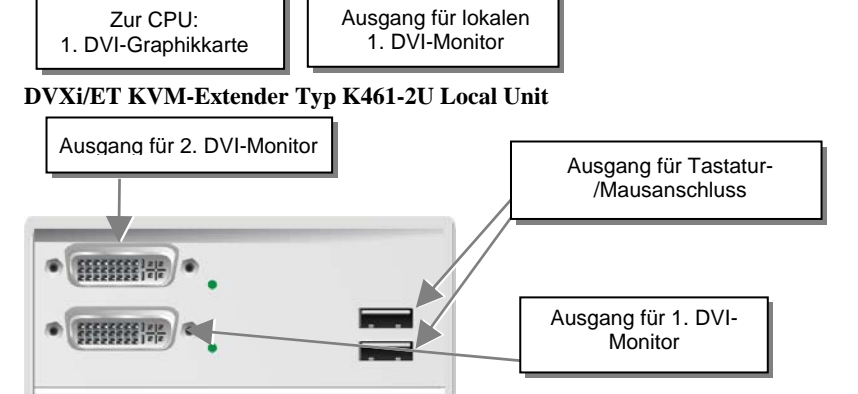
Zur CPU:
1. DVI-Graphikkarte

Ausgang für lokalen
1. DVI-Monitor

DVXi/ET KVM-Extender Typ K461-2U Local Unit

Ausgang für 2. DVI-Monitor

Ausgang für Tastatur-/Mausanschluss

Ausgang für 1. DVI-Monitor